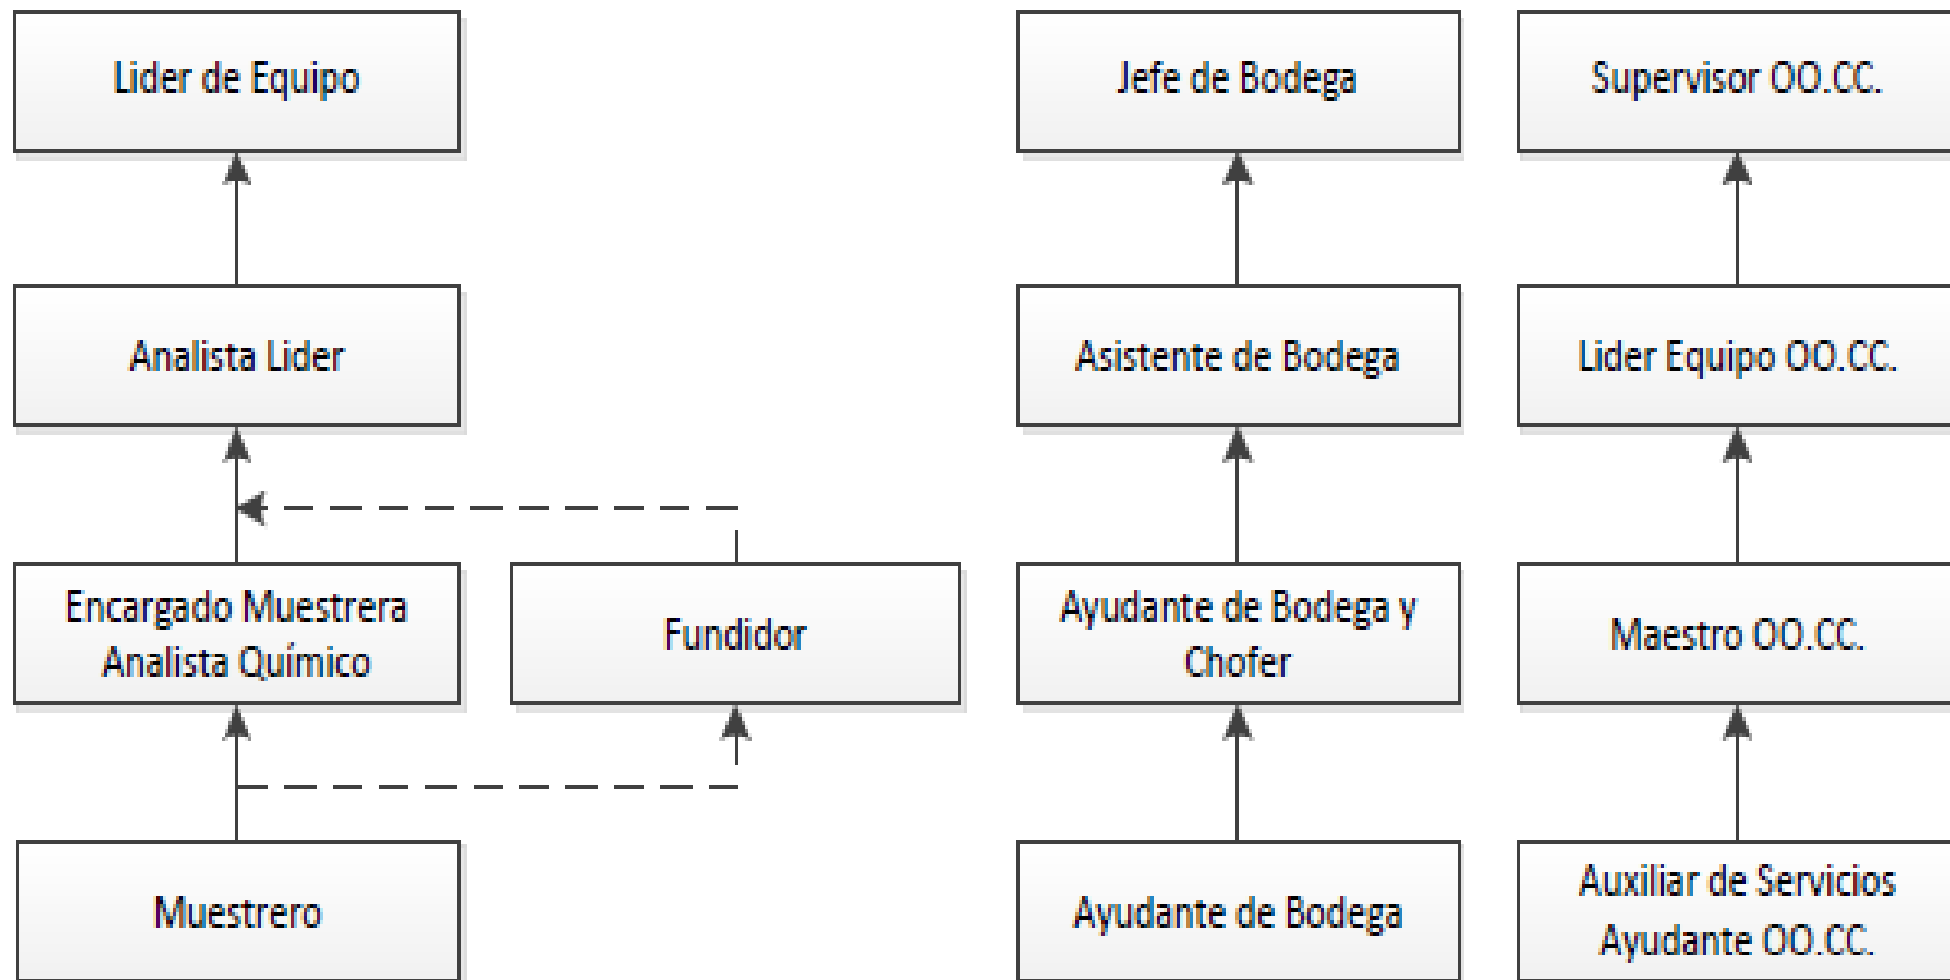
Lider de Equipo

Analista Lider

Encargado Muestrera
Analista Químico

Fundidor

Muestrero

Jefe de Bodega

Asistente de Bodega

Ayudante de Bodega y Chofer

Ayudante de Bodega

Supervisor OO.CC.

Lider Equipo OO.CC.

Maestro OO.CC.

Auxiliar de Servicios
Ayudante OO.CC.